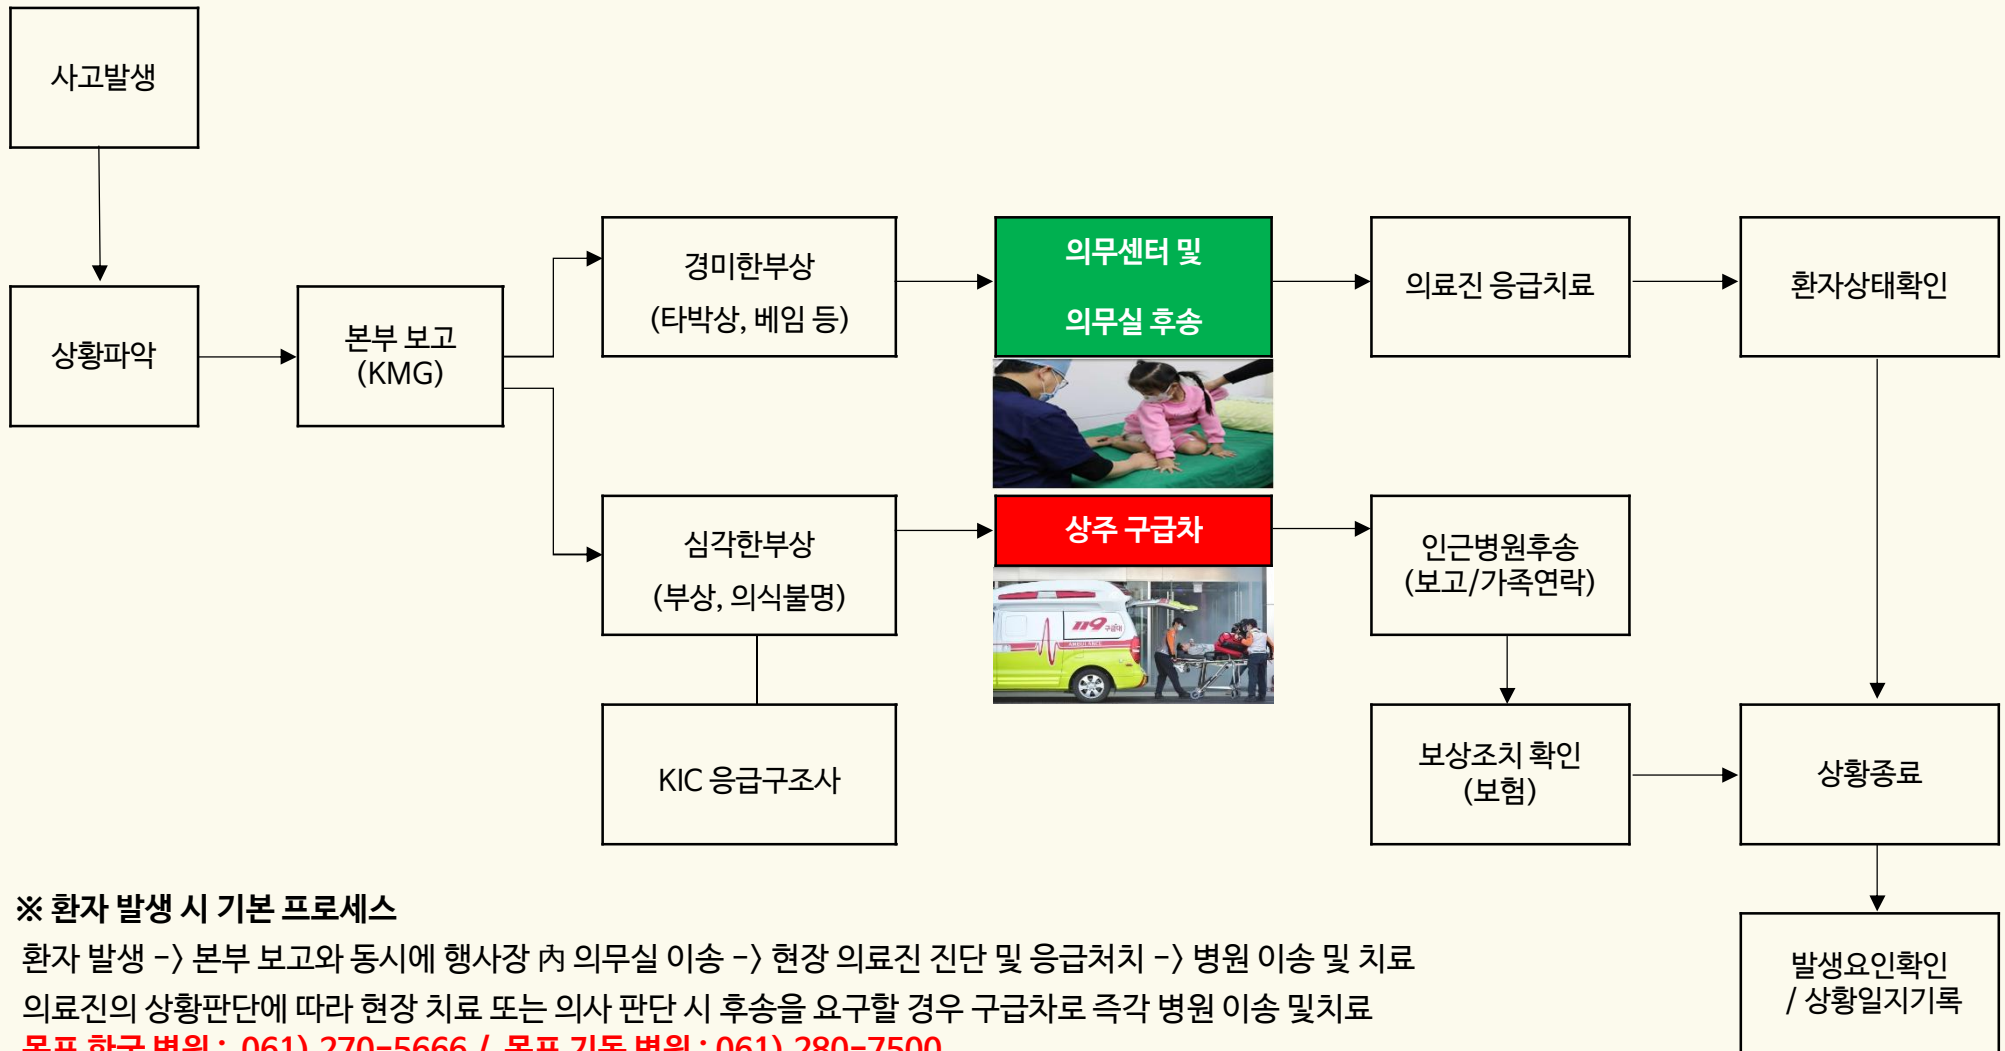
사고발생

상황파악

본부 보고
(KMG)

경미한부상
(타박상, 베임 등)

의무센터 및
의무실 후송

의료진 응급치료

환자상태확인

심각한부상
(부상, 의식불명)

상주 구급차

인근병원후송
(보고/가족연락)

KIC 응급구조사

보상조치 확인
(보험)

상황종료

발생요인확인
/ 상황일지기록

※ 환자 발생 시 기본 프로세스

환자 발생 -> 본부 보고와 동시에 행사장 內 의무실 이송 -> 현장 의료진 진단 및 응급처치 -> 병원 이송 및 치료

의료진의 상황판단에 따라 현장 치료 또는 의사 판단 시 후송을 요구할 경우 구급차로 즉각 병원 이송 및치료

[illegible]